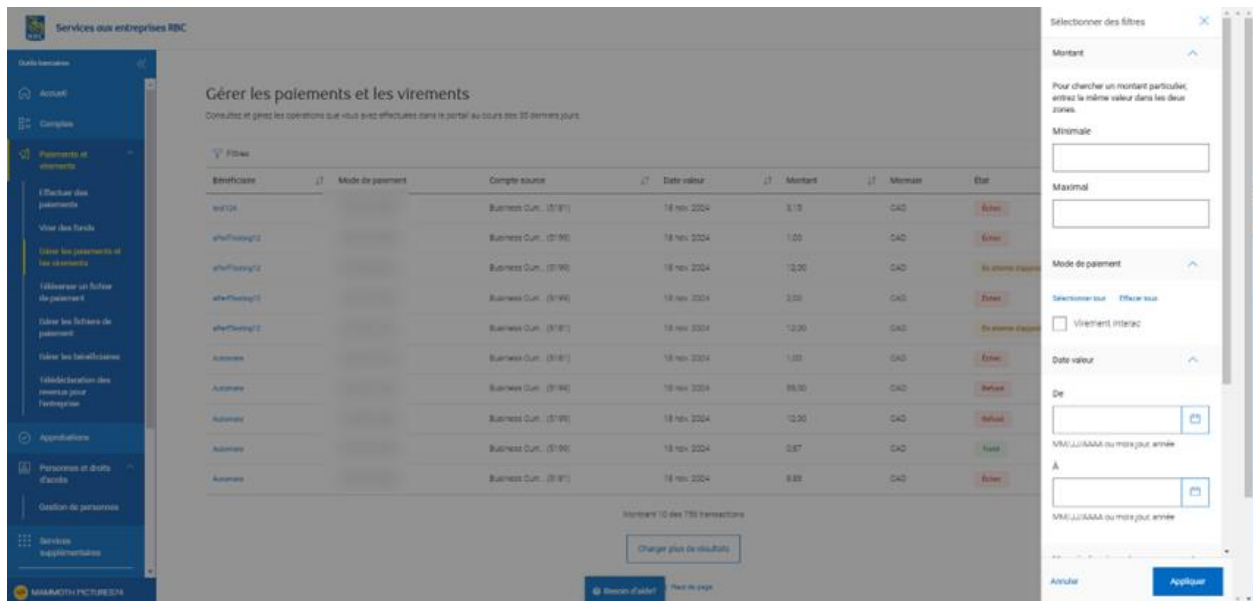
Services aux entreprises RBC

Outils bancaires

Accueil

Comptes

Paiements et virements

Effectuer des paiements

Virer des fonds

Gérer les paiements et les virements

Téléverser un fichier de paiement

Gérer les fichiers de paiement

Gérer les bénéficiaires

Télédéclaration des revenus pour l'entreprise

Approbations

Personnes et droits d'accès

Gestion de personnes

Services supplémentaires

MAMMOTH PICTURES74

Gérer les paiements et les virements

Consultez et gérez les opérations que vous avez effectuées dans le portail au cours des 35 derniers jours.

Filtres

| Bénéficiaire | Mode de paiement | Compte source | Date valeur | Montant | Monnaie | État |
|---|---|---|---|---|---|---|
| test124 | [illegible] | Business Curr... (5181) | 18 nov. 2024 | 5.15 | CAD | Échec |
| afterTesting12 | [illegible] | Business Curr... (5199) | 18 nov. 2024 | 1.00 | CAD | Échec |
| afterTesting12 | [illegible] | Business Curr... (5199) | 18 nov. 2024 | 12.00 | CAD | En attente d'appro |
| afterTesting13 | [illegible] | Business Curr... (5199) | 18 nov. 2024 | 2.00 | CAD | Échec |
| afterTesting13 | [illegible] | Business Curr... (5181) | 18 nov. 2024 | 12.00 | CAD | En attente d'appro |
| Automate | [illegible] | Business Curr... (5181) | 18 nov. 2024 | 1.00 | CAD | Échec |
| Automate | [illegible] | Business Curr... (5199) | 18 nov. 2024 | 99.00 | CAD | Refusé |
| Automate | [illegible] | Business Curr... (5199) | 18 nov. 2024 | 12.00 | CAD | Refusé |
| Automate | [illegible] | Business Curr... (5199) | 18 nov. 2024 | 0.87 | CAD | Traité |
| Automate | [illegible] | Business Curr... (5181) | 18 nov. 2024 | 8.88 | CAD | Échec |

Montrant 10 des 756 transactions

Charger plus de résultats

Besoin d'aide?

Haut de page

Sélectionner des filtres

Montant

Pour chercher un montant particulier, entrez la même valeur dans les deux zones.

Minimale

Maximal

Mode de paiement

Sélectionner tout Effacer tout

Virement Interac

Date valeur

De

MM/JJ/AAAA ou mois jour année

À

MM/JJ/AAAA ou mois jour année

Annuler

Appliquer